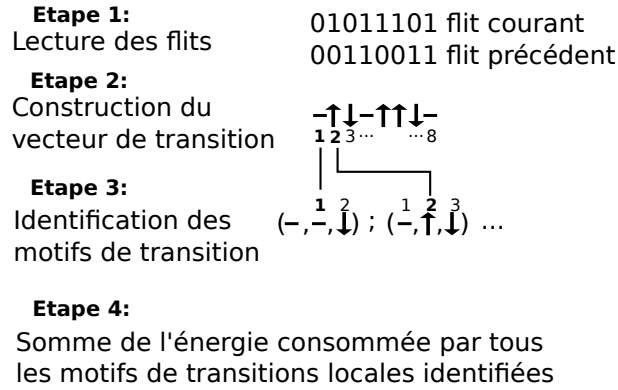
Etape 1:
Lecture des flits

01011101 flit courant
00110011 flit précédent

Etape 2:
Construction du vecteur de transition

–↑↓–↑↑↓–
1 2 3 ··· ··· 8

Etape 3:
Identification des motifs de transition

1 2 1 2 3
(–,–,↓) ; (–,↑,↓) ...

Etape 4:
Somme de l'énergie consommée par tous les motifs de transitions locales identifiées